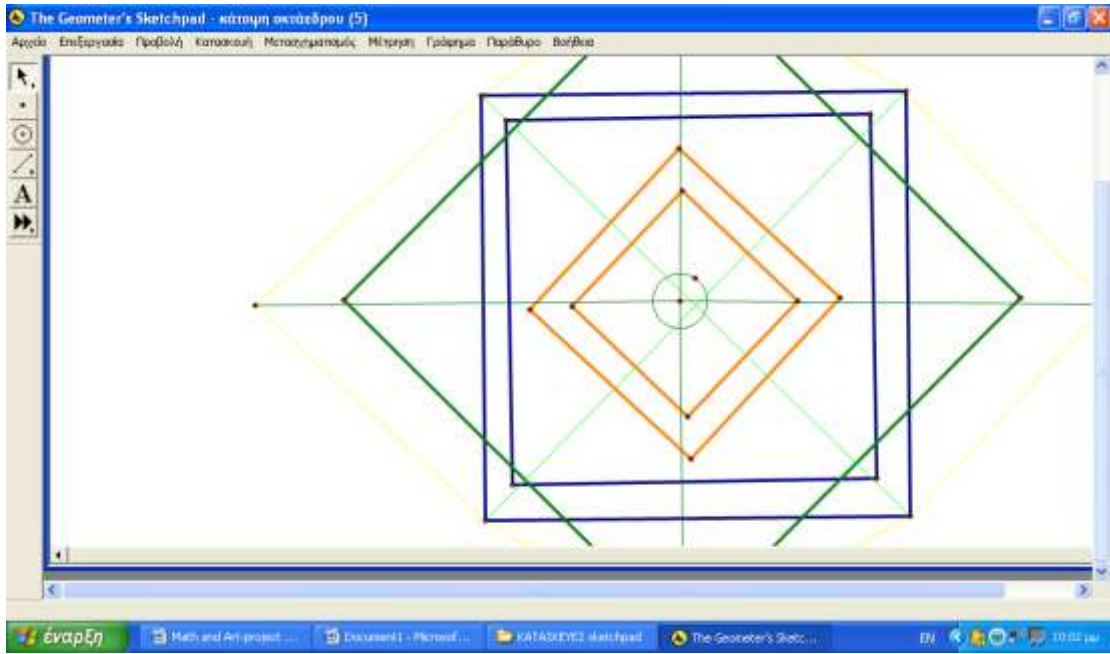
The Geometer's Sketchpad - κάτοψη οκτάεδρου (5)

Αρχείο Επεξεργασία Προβολή Κατασκευή Μετασχηματισμός Μέτρηση Γράφημα Παράθυρο Βοήθεια

A

έναρξη
Math and Art-project ...
Document1 - Microsof...
KATAΣKEYEΣ sketchpad
The Geometer's Sketc...
EN
10:02 μμ